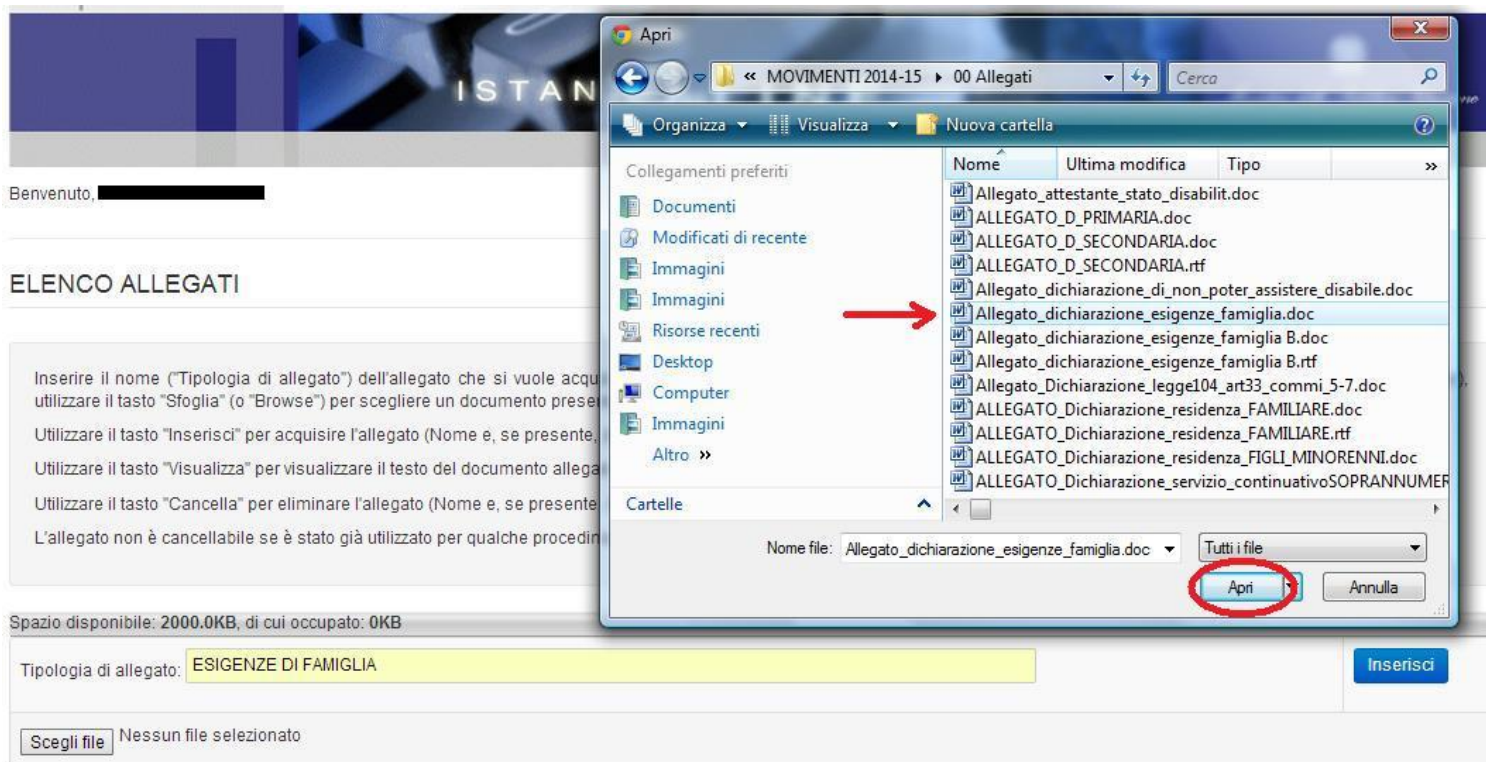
ISTAN

Apri

« MOVIMENTI 2014-15 ▸ 00 Allegati

Cerca

Organizza ▾ Visualizza ▾ Nuova cartella

Collegamenti preferiti
Documenti
Modificati di recente
Immagini
Immagini
Risorse recenti
Desktop
Computer
Immagini
Altro »

Cartelle

| Nome | Ultima modifica | Tipo |
|---|---|---|
| Allegato_attestante_stato_disabilit.doc | | |
| ALLEGATO_D_PRIMARIA.doc | | |
| ALLEGATO_D_SECONDARIA.doc | | |
| ALLEGATO_D_SECONDARIA.rtf | | |
| Allegato_dichiarazione_di_non_poter_assistere_disabile.doc | | |
| Allegato_dichiarazione_esigenze_famiglia.doc | | |
| Allegato_dichiarazione_esigenze_famiglia B.doc | | |
| Allegato_dichiarazione_esigenze_famiglia B.rtf | | |
| Allegato_Dichiarazione_legge104_art33_commi_5-7.doc | | |
| ALLEGATO_Dichiarazione_residenza_FAMILIARE.doc | | |
| ALLEGATO_Dichiarazione_residenza_FAMILIARE.rtf | | |
| ALLEGATO_Dichiarazione_residenza_FIGLI_MINORENNI.doc | | |
| ALLEGATO_Dichiarazione_servizio_continuativoSOPRANNUMER | | |

Nome file: Allegato_dichiarazione_esigenze_famiglia.doc

Tutti i file

Apri

Annulla

Benvenuto,

ELENCO ALLEGATI

Inserire il nome ("Tipologia di allegato") dell'allegato che si vuole acqu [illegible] utilizzare il tasto "Sfoglia" (o "Browse") per scegliere un documento prese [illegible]

Utilizzare il tasto "Inserisci" per acquisire l'allegato (Nome e, se presente, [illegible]

Utilizzare il tasto "Visualizza" per visualizzare il testo del documento allega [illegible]

Utilizzare il tasto "Cancella" per eliminare l'allegato (Nome e, se presente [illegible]

L'allegato non è cancellabile se è stato già utilizzato per qualche procedi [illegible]

Spazio disponibile: 2000.0KB, di cui occupato: 0KB

Tipologia di allegato: ESIGENZE DI FAMIGLIA

Inserisci

Scegli file Nessun file selezionato